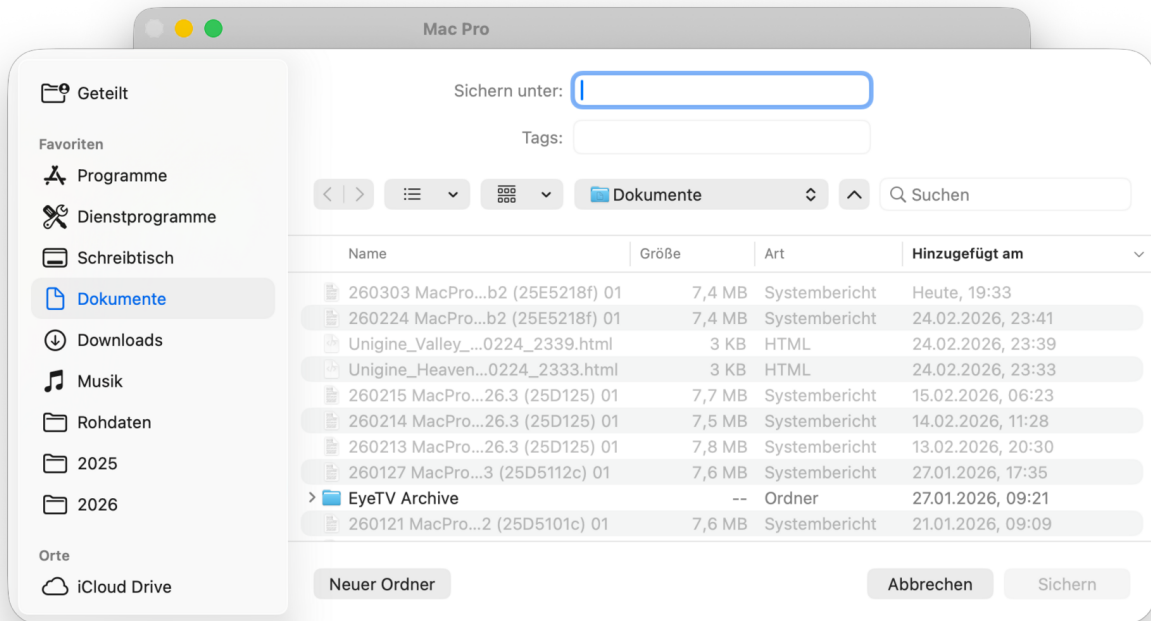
Mac Pro

Geteilt

Favoriten

Programme

Dienstprogramme

Schreibtisch

Dokumente

Downloads

Musik

Rohdaten

2025

2026

Orte

iCloud Drive

Sichern unter:

Tags:

Dokumente

Suchen

| Name | Größe | Art | Hinzugefügt am |
|---|---|---|---|
| 260303 MacPro...b2 (25E5218f) 01 | 7,4 MB | Systembericht | Heute, 19:33 |
| 260224 MacPro...b2 (25E5218f) 01 | 7,4 MB | Systembericht | 24.02.2026, 23:41 |
| Unigine_Valley_...0224_2339.html | 3 KB | HTML | 24.02.2026, 23:39 |
| Unigine_Heaven...0224_2333.html | 3 KB | HTML | 24.02.2026, 23:33 |
| 260215 MacPro...26.3 (25D125) 01 | 7,7 MB | Systembericht | 15.02.2026, 06:23 |
| 260214 MacPro...26.3 (25D125) 01 | 7,5 MB | Systembericht | 14.02.2026, 11:28 |
| 260213 MacPro...26.3 (25D125) 01 | 7,8 MB | Systembericht | 13.02.2026, 20:30 |
| 260127 MacPro...3 (25D5112c) 01 | 7,6 MB | Systembericht | 27.01.2026, 17:35 |
| EyeTV Archive | -- | Ordner | 27.01.2026, 09:21 |
| 260121 MacPro...2 (25D5101c) 01 | 7,6 MB | Systembericht | 21.01.2026, 09:09 |

Neuer Ordner

Abbrechen

Sichern